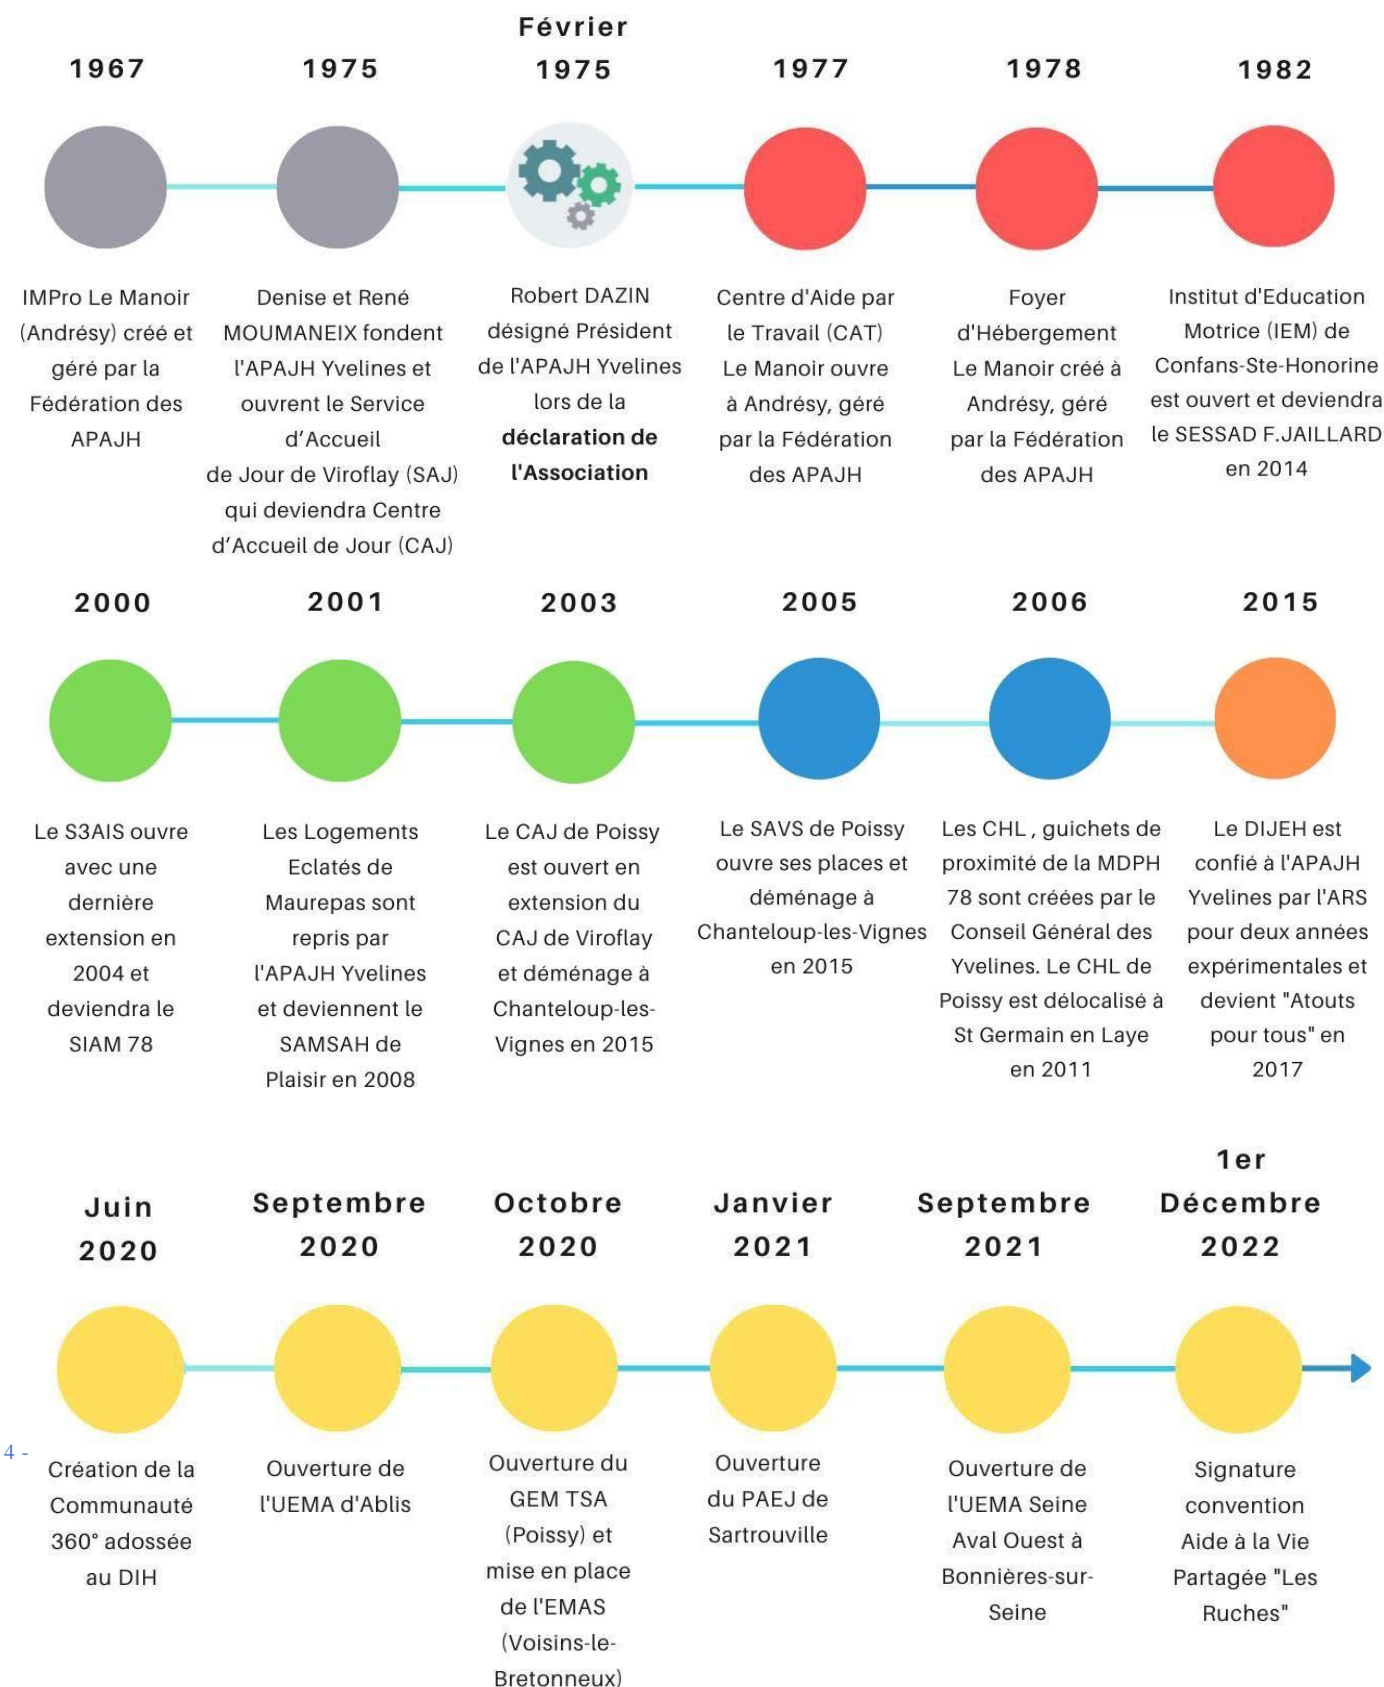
1967

IMPro Le Manoir (Andrésy) créé et géré par la Fédération des APAJH

1975

Denise et René MOUMANEIX fondent l'APAJH Yvelines et ouvrent le Service d'Accueil de Jour de Viroflay (SAJ) qui deviendra Centre d'Accueil de Jour (CAJ)

Février 1975

Robert DAZIN désigné Président de l'APAJH Yvelines lors de la **déclaration de l'Association**

1977

Centre d'Aide par le Travail (CAT) Le Manoir ouvre à Andrésy, géré par la Fédération des APAJH

1978

Foyer d'Hébergement Le Manoir créé à Andrésy, géré par la Fédération des APAJH

1982

Institut d'Education Motrice (IEM) de Confans-Ste-Honorine est ouvert et deviendra le SESSAD F.JAILLARD en 2014

2000

Le S3AIS ouvre avec une dernière extension en 2004 et deviendra le SIAM 78

2001

Les Logements Eclatés de Maurepas sont repris par l'APAJH Yvelines et deviennent le SAMSAH de Plaisir en 2008

2003

Le CAJ de Poissy est ouvert en extension du CAJ de Viroflay et déménage à Chanteloup-les-Vignes en 2015

2005

Le SAVS de Poissy ouvre ses places et déménage à Chanteloup-les-Vignes en 2015

2006

Les CHL , guichets de proximité de la MDPH 78 sont créées par le Conseil Général des Yvelines. Le CHL de Poissy est délocalisé à St Germain en Laye en 2011

2015

Le DIJEH est confié à l'APAJH Yvelines par l'ARS pour deux années expérimentales et devient "Atouts pour tous" en 2017

Juin 2020

Création de la Communauté 360° adossée au DIH

Septembre 2020

Ouverture de l'UEMA d'Ablis

Octobre 2020

Ouverture du GEM TSA (Poissy) et mise en place de l'EMAS (Voisins-le-Bretonneux)

Janvier 2021

Ouverture du PAEJ de Sartrouville

Septembre 2021

Ouverture de l'UEMA Seine Aval Ouest à Bonnières-sur-Seine

1er Décembre 2022

Signature convention Aide à la Vie Partagée "Les Ruches"

4 -